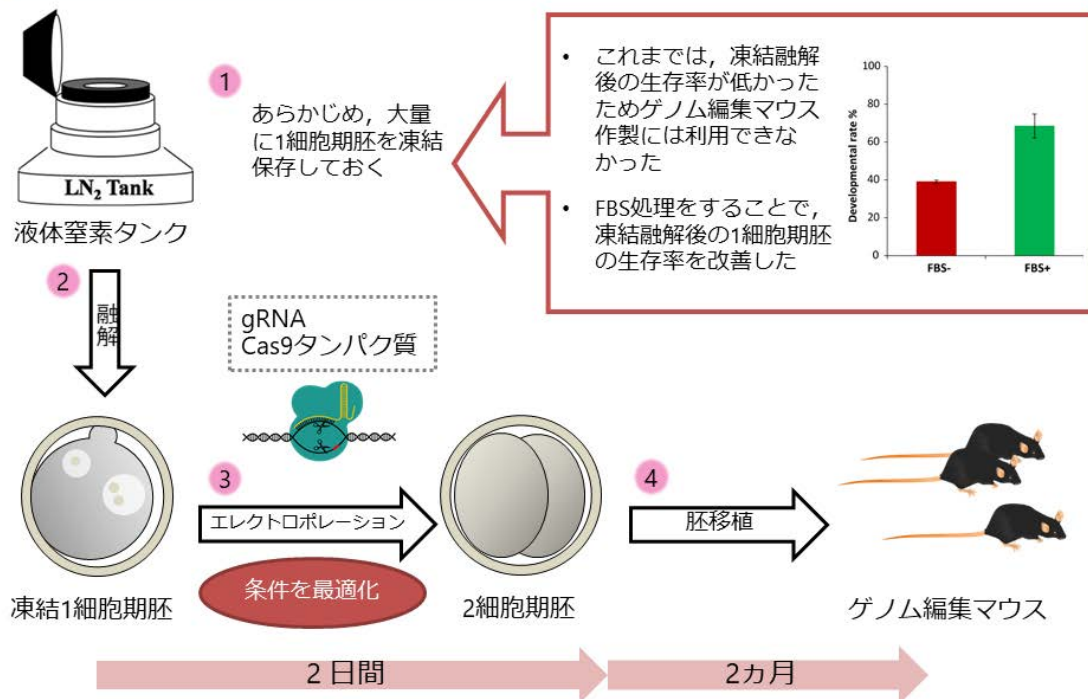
$LN_2$ Tank

液体窒素タンク

1

あらかじめ，大量に1細胞期胚を凍結保存しておく

• これまでは，凍結融解後の生存率が低かったためゲノム編集マウス作製には利用できなかった

• FBS処理をすることで，凍結融解後の1細胞期胚の生存率を改善した

Developmental rate %

100
80
60
40
20
0

FBS-
FBS+

2

融解

gRNA
Cas9タンパク質

3

エレクトロポレーション

条件を最適化

4

胚移植

凍結1細胞期胚

2細胞期胚

ゲノム編集マウス

2 日間

2カ月